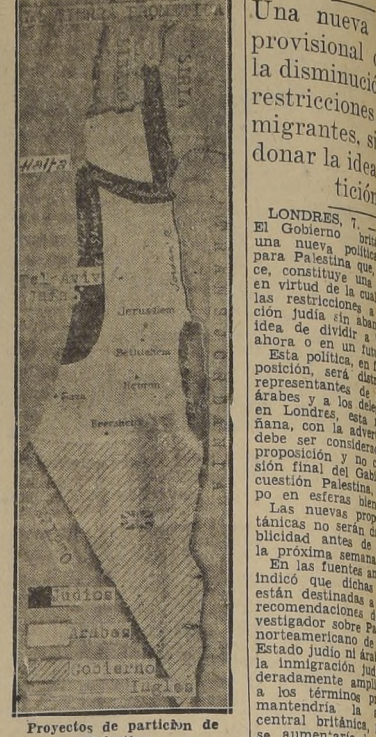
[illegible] SIRIA

Haifa

Tel-Aviv
Jaffa

Jerusalem
Belén
Hebron
Gaza
Beersheba

JORDANIA

Judios
Arabes
Gobierno
Inglés

Proyectos de partición de

Una nueva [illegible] provisional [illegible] la disminució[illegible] restricciones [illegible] migrantes, s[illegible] donar la idea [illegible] ción

LONDRES, 7. — El Gobierno brit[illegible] una nueva polític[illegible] para Palestina que, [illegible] ce, constituye una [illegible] en virtud de la cua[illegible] las restricciones a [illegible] ción judía sin aba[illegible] idea de dividir a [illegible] ahora o en un fut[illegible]

Esta política, en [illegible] posición, será dis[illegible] representantes de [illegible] árabes y a los dele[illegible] en Londres, esta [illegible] ñana, con la adver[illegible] debe ser considera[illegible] proposición y no c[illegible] sión final del Gab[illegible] cuestión Palestina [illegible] po en esferas bien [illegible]

Las nuevas prop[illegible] tánicas no serán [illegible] blicidad antes de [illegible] la próxima semana.

En las fuentes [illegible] indicó que dichas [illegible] están destinadas a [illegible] recomendaciones d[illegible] vestigador sobre P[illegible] norteamericano de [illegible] Estado judío ni ára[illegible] la inmigración jud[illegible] deradamente ampl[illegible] a los términos p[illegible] mantendría la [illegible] central británica, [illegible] se aumentaría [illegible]